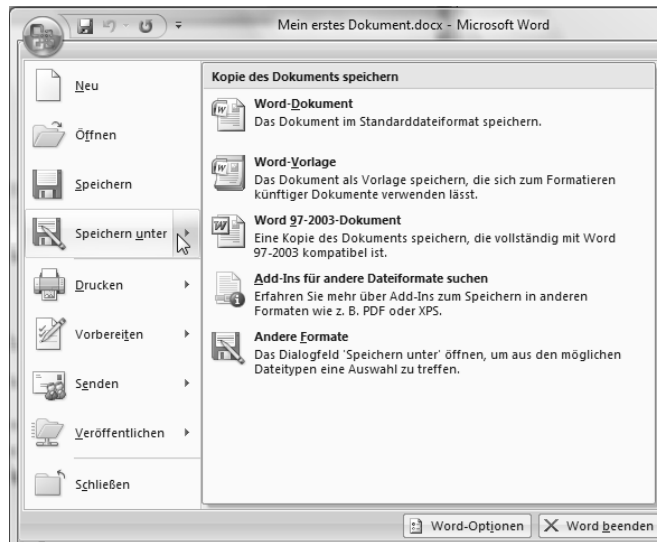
Mein erstes Dokument.docx - Microsoft Word

Neu

Öffnen

Speichern

Speichern unter

Drucken

Vorbereiten

Senden

Veröffentlichen

Schließen

Kopie des Dokuments speichern

Word-Dokument
Das Dokument im Standarddateiformat speichern.

Word-Vorlage
Das Dokument als Vorlage speichern, die sich zum Formatieren künftiger Dokumente verwenden lässt.

Word 97-2003-Dokument
Eine Kopie des Dokuments speichern, die vollständig mit Word 97-2003 kompatibel ist.

Add-Ins für andere Dateiformate suchen
Erfahren Sie mehr über Add-Ins zum Speichern in anderen Formaten wie z. B. PDF oder XPS.

Andere Formate
Das Dialogfeld 'Speichern unter' öffnen, um aus den möglichen Dateitypen eine Auswahl zu treffen.

Word-Optionen

Word beenden